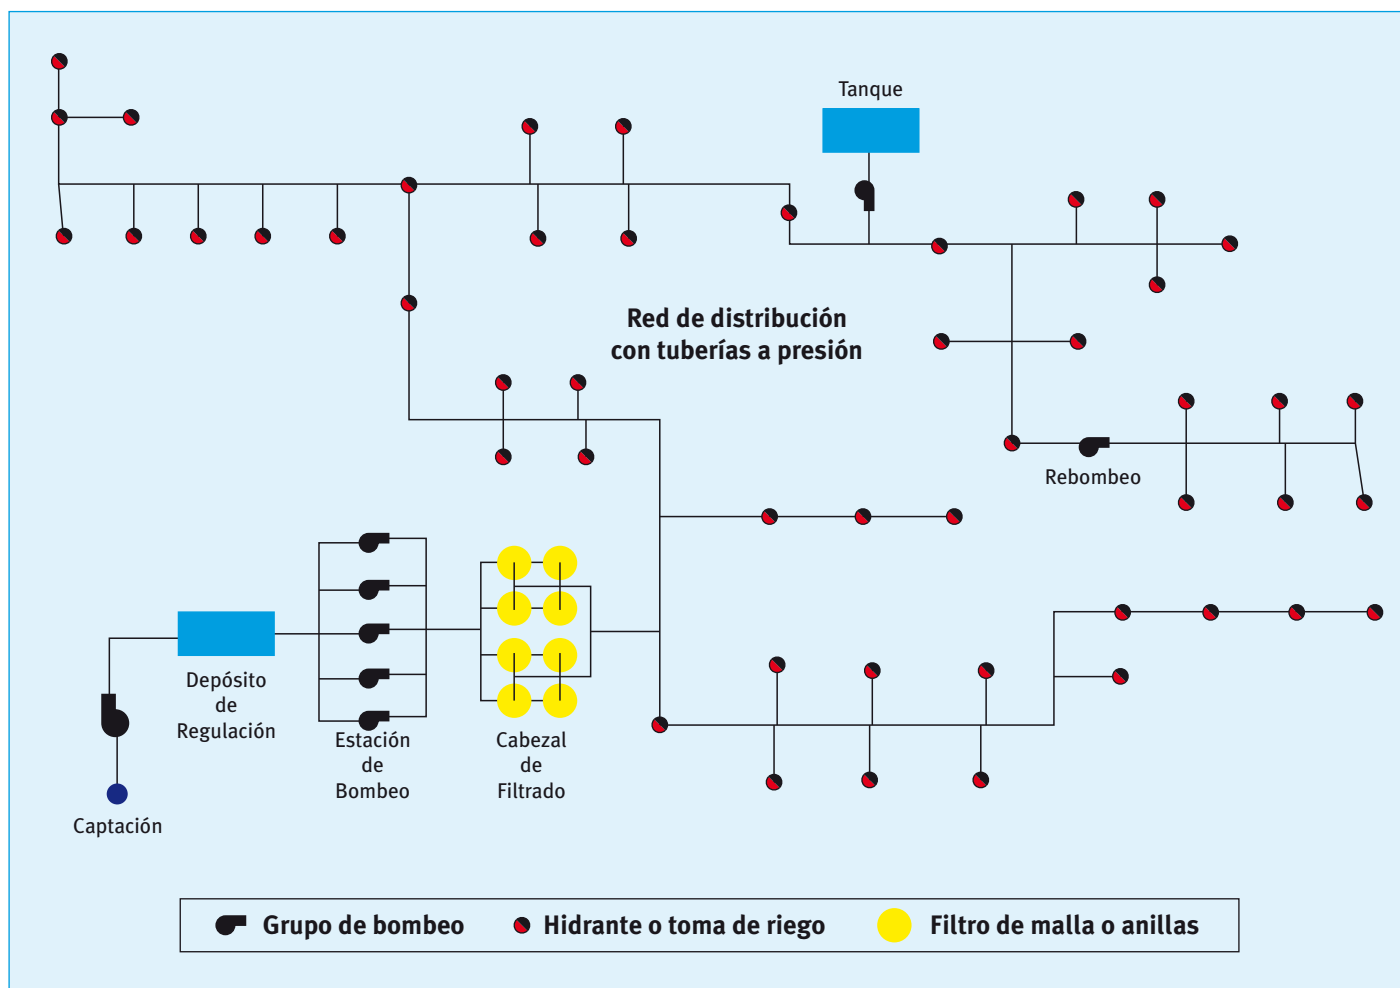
Tanque

Red de distribución con tuberías a presión

Rebombeo

Depósito de Regulación

Estación de Bombeo

Cabezal de Filtrado

Captación

Grupo de bombeo
Hidrante o toma de riego
Filtro de malla o anillas